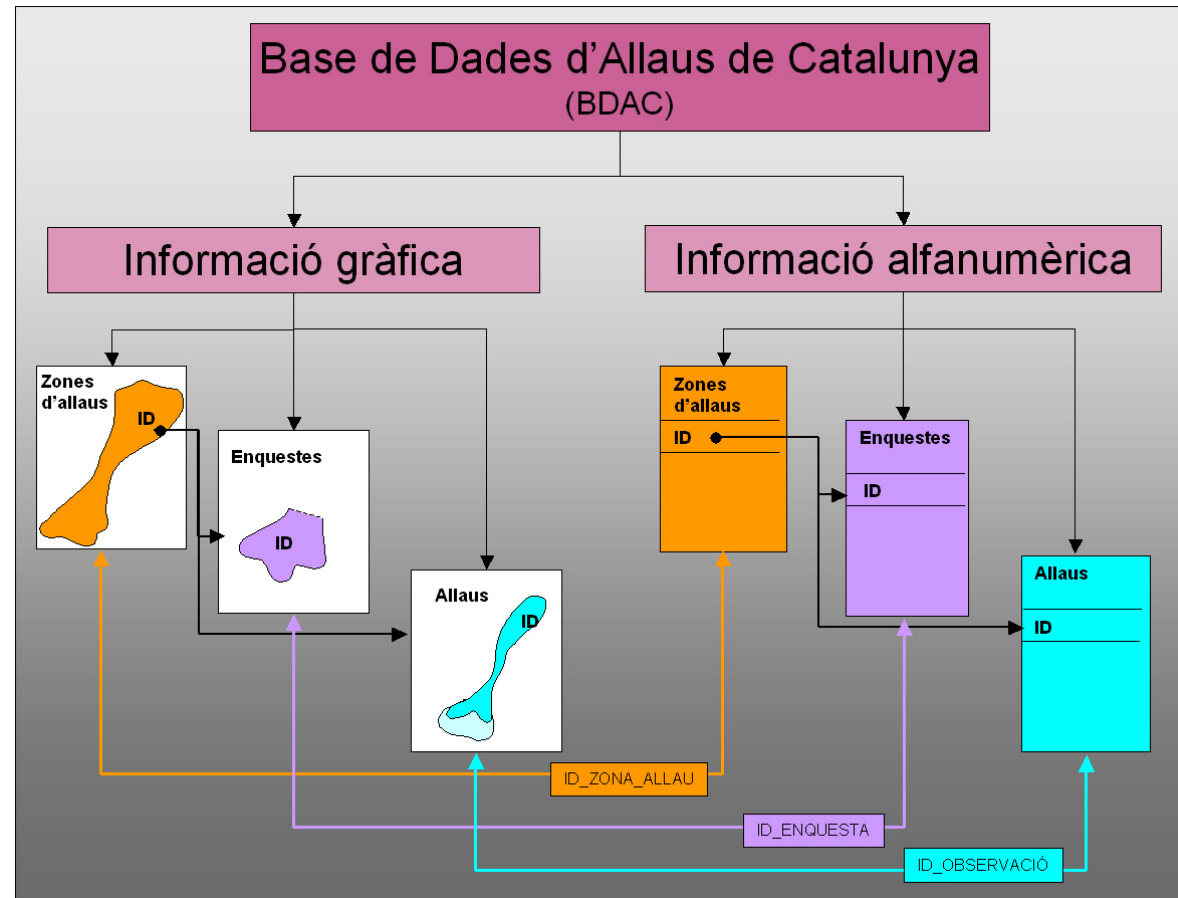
Base de Dades d’Allaus de Catalunya
(BDAC)

Informació gràfica

Informació alfanumèrica

Zones d’allaus
ID

Enquestes
ID

Allaus
ID

Zones d’allaus
ID

Enquestes
ID

Allaus
ID

ID_ZONA_ALLAU

ID_ENQUESTA

ID_OBSERVACIÓ